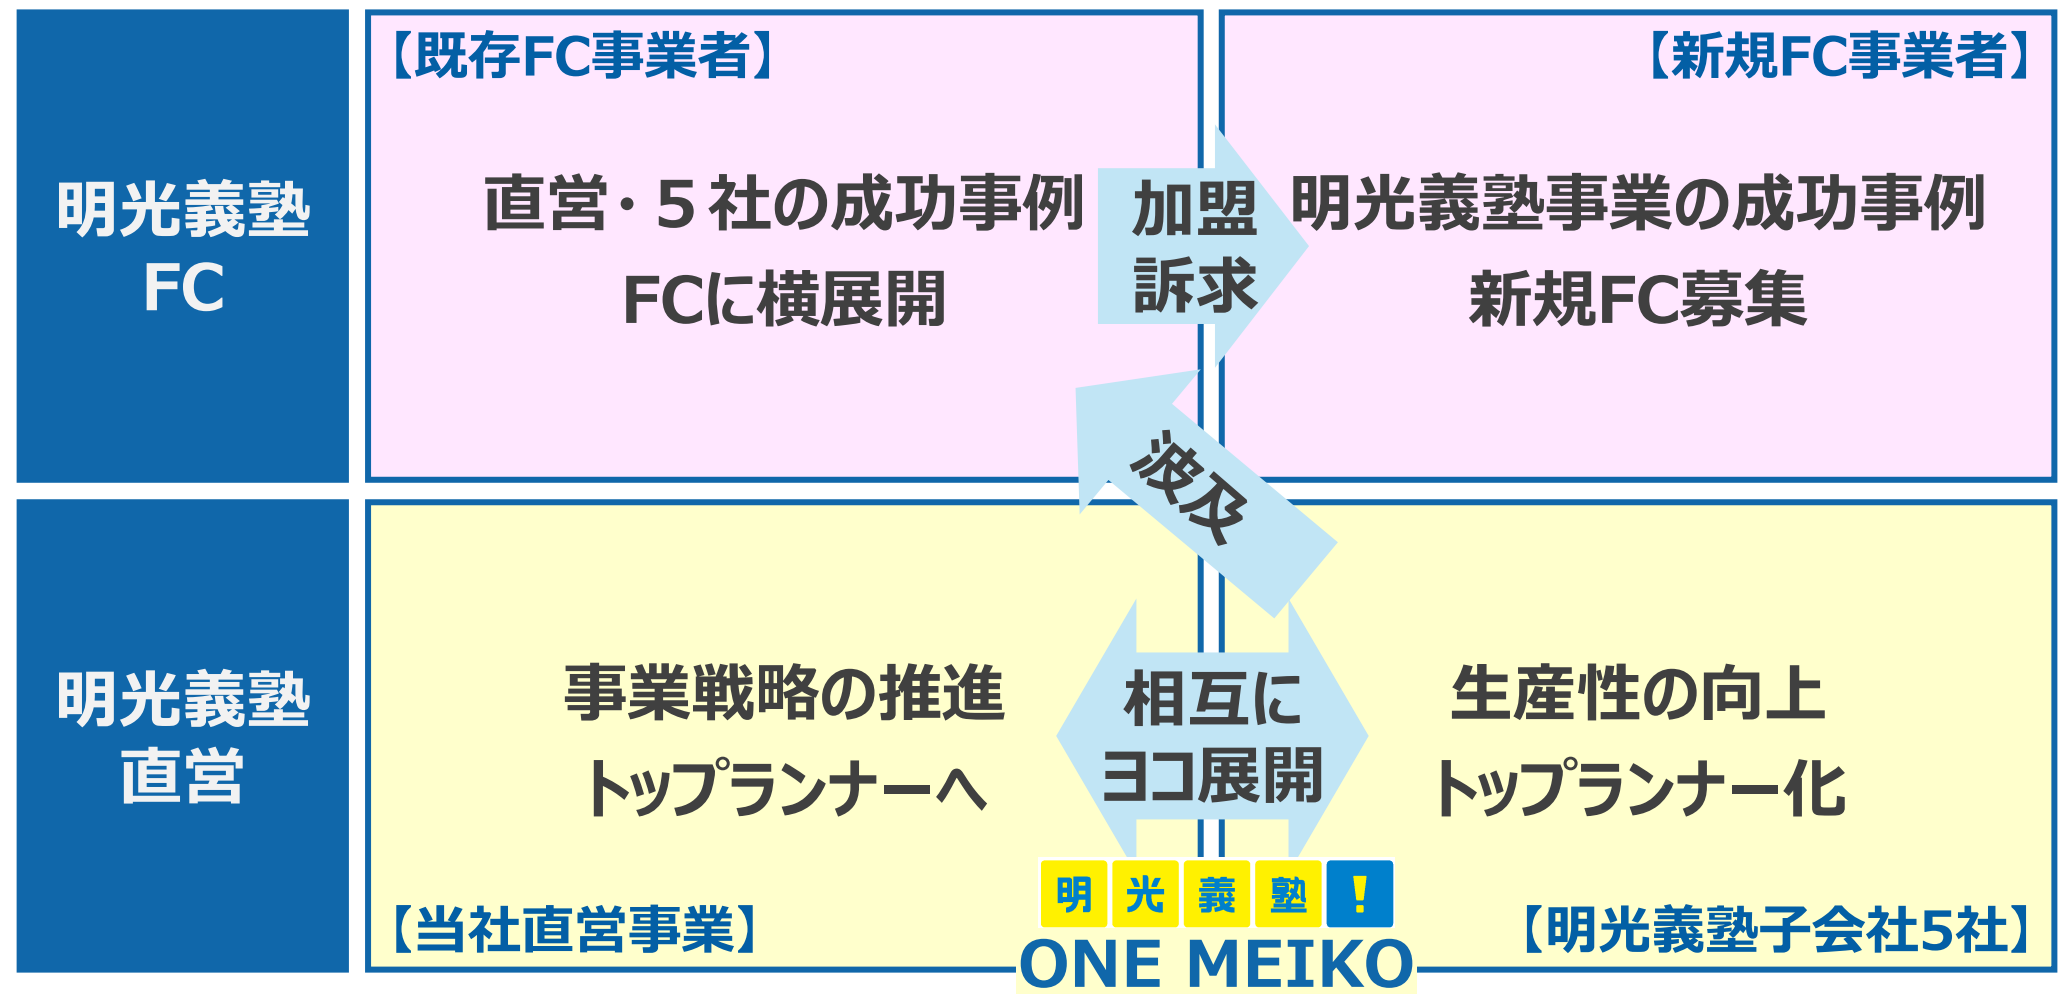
明光義塾
FC

【既存FC事業者】

直営・５社の成功事例
FCに横展開

加盟
訴求

【新規FC事業者】

明光義塾事業の成功事例
新規FC募集

波及

明光義塾
直営

事業戦略の推進
トップランナーへ

相互に
ヨコ展開

生産性の向上
トップランナー化

【当社直営事業】

明 光 義 塾 !
ONE MEIKO

【明光義塾子会社5社】